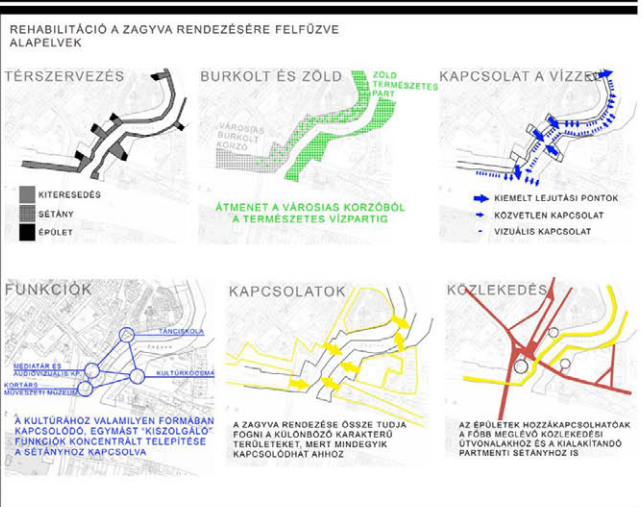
REHABILITÁCIÓ A ZAGYVA RENDEZÉSÉRE FELFŰZVE
ALAPELVEK

TÉRSZERVEZÉS

KITERESEDÉS
SÉTÁNY
ÉPÜLET

BURKOLT ÉS ZÖLD

ZÖLD TERMÉSZETES PART
VÁROSIAS BURKOLT KORZÓ

ÁTMENET A VÁROSIAS KORZÓBÓL A TERMÉSZETES VÍZPARTIG

KAPCSOLAT A VÍZZEL

KIEMELT LEJUTÁSI PONTOK
KÖZVETLEN KAPCSOLAT
VIZUÁLIS KAPCSOLAT

FUNKCIÓK

TÁNCISKOLA
MÉDIATÁR ÉS AUDIOVIZUÁLIS KP.
KULTÚRKÖZPONT
KORTÁRS MŰVÉSZETI MÚZEUM

A KULTÚRHÁZHOZ VALAMILYEN FORMÁBAN KAPCSOLÓDÓ, EGYMÁST "KISZOLGÁLÓ" FUNKCIÓK KONCENTRÁLT TELEPÍTÉSE A SÉTÁNYHOZ KAPCSOLVA

KAPCSOLATOK

A ZAGYVA RENDEZÉSE ÖSSZE TUDJA FOGNI A KÜLÖNBÖZŐ KARAKTERŰ TERÜLETEKET, MERT MINDEGYIK KAPCSOLÓDHAT AHHOZ

KÖZLEKEDÉS

AZ ÉPÜLETEK HOZZÁKAPCSOLHATÓAK A FŐBB MEGLÉVŐ KÖZLEKEDÉSI ÚTVONALAKHOZ ÉS A KIALAKÍTANDÓ PARTMENTI SÉTÁNYHOZ IS